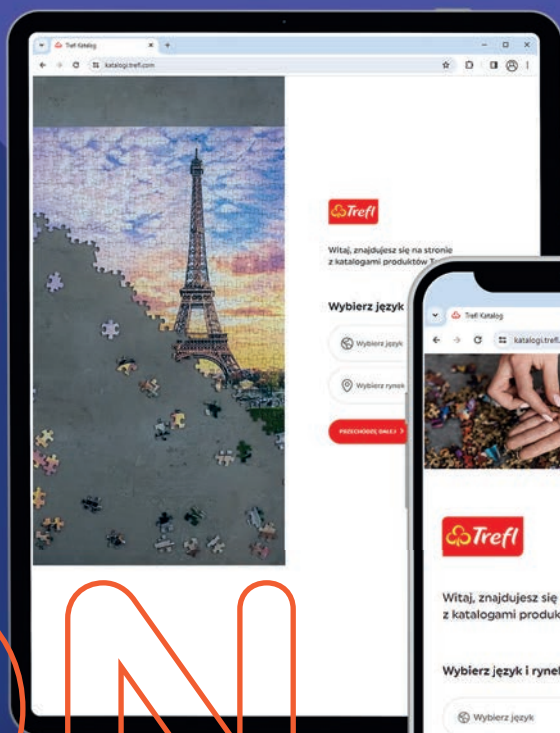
Trefl Katalog

katalogi.trefl.com

Trefl

Witaj, znajdujesz się na stronie z katalogami produktów T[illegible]

Wybierz język

Wybierz język

Wybierz rynek

PRZECHODZĘ DALEJ

Trefl Katalog

katalogi.trefl.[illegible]

Trefl

Witaj, znajdujesz się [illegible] z katalogami produk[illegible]

Wybierz język i ryne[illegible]

Wybierz język